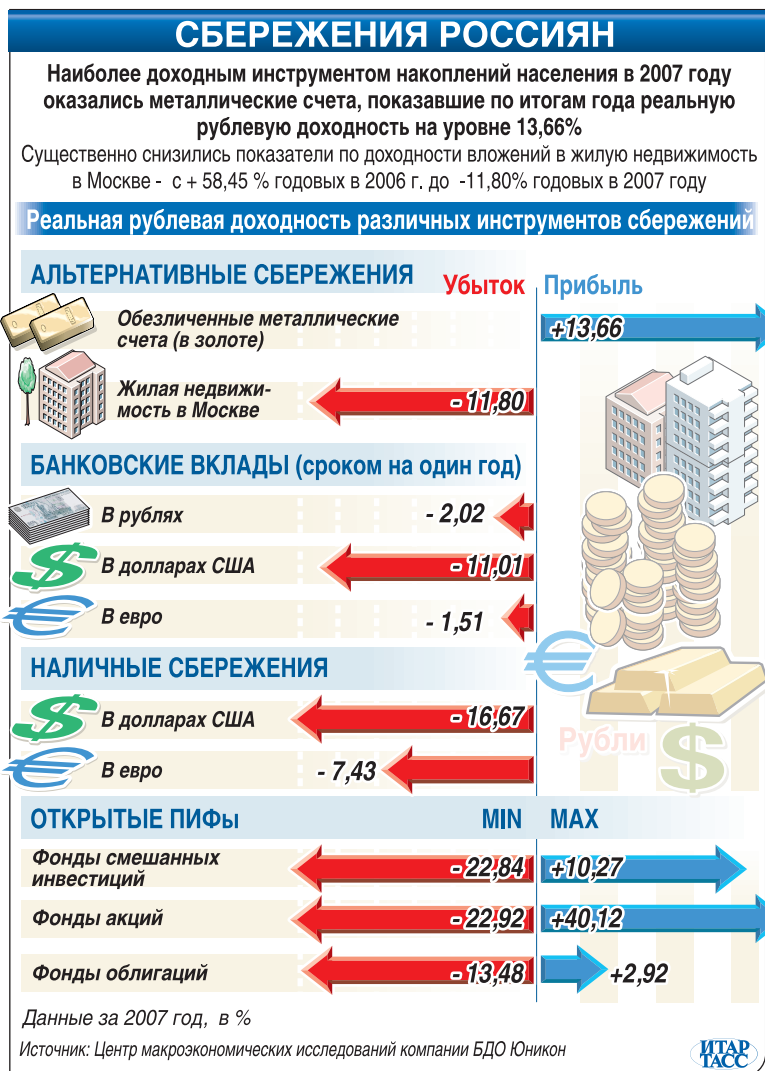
СБЕРЕЖЕНИЯ РОССИЯН

Наиболее доходным инструментом накоплений населения в 2007 году оказались металлические счета, показавшие по итогам года реальную рублевую доходность на уровне 13,66%

Существенно снизились показатели по доходности вложений в жилую недвижимость в Москве - с + 58,45 % годовых в 2006 г. до -11,80% годовых в 2007 году

Реальная рублевая доходность различных инструментов сбережений

АЛЬТЕРНАТИВНЫЕ СБЕРЕЖЕНИЯ

Убыток

Прибыль

Обезличенные металлические счета (в золоте)

+13,66

Жилая недвижимость в Москве

- 11,80

БАНКОВСКИЕ ВКЛАДЫ (сроком на один год)

В рублях

- 2,02

В долларах США

- 11,01

В евро

- 1,51

НАЛИЧНЫЕ СБЕРЕЖЕНИЯ

В долларах США

- 16,67

В евро

- 7,43

Рубли

ОТКРЫТЫЕ ПИФЫ

MIN

MAX

Фонды смешанных инвестиций

- 22,84

+10,27

Фонды акций

- 22,92

+40,12

Фонды облигаций

- 13,48

+2,92

Данные за 2007 год, в %

Источник: Центр макроэкономических исследований компании БДО Юникон

ИТАР ТАСС